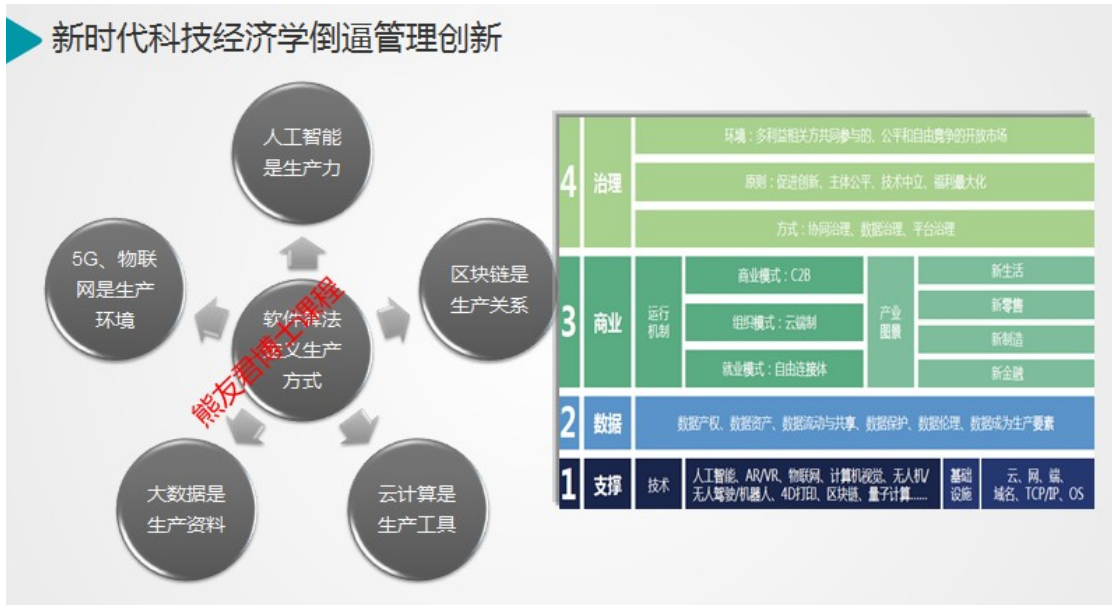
新时代科技经济学倒逼管理创新

人工智能是生产力

区块链是生产关系

云计算是生产工具

大数据是生产资料

5G、物联网是生产环境

软件释法定义生产方式

熊友君博士课程

4 治理

环境：多利益相关方共同参与的、公平和自由竞争的开放市场

原则：促进创新、主体公平、技术中立、福利最大化

方式：协同治理、数据治理、平台治理

3 商业

运行机制

商业模式：C2B

组织模式：云端制

就业模式：自由连接体

产业图景

新生活

新零售

新制造

新金融

2 数据

数据产权、数据资产、数据流动与共享、数据保护、数据伦理、数据成为生产要素

1 支撑

技术

人工智能、AR/VR、物联网、计算机视觉、无人机/无人驾驶/机器人、4D打印、区块链、量子计算......

基础设施

云、网、端、域名、TCP/IP、OS